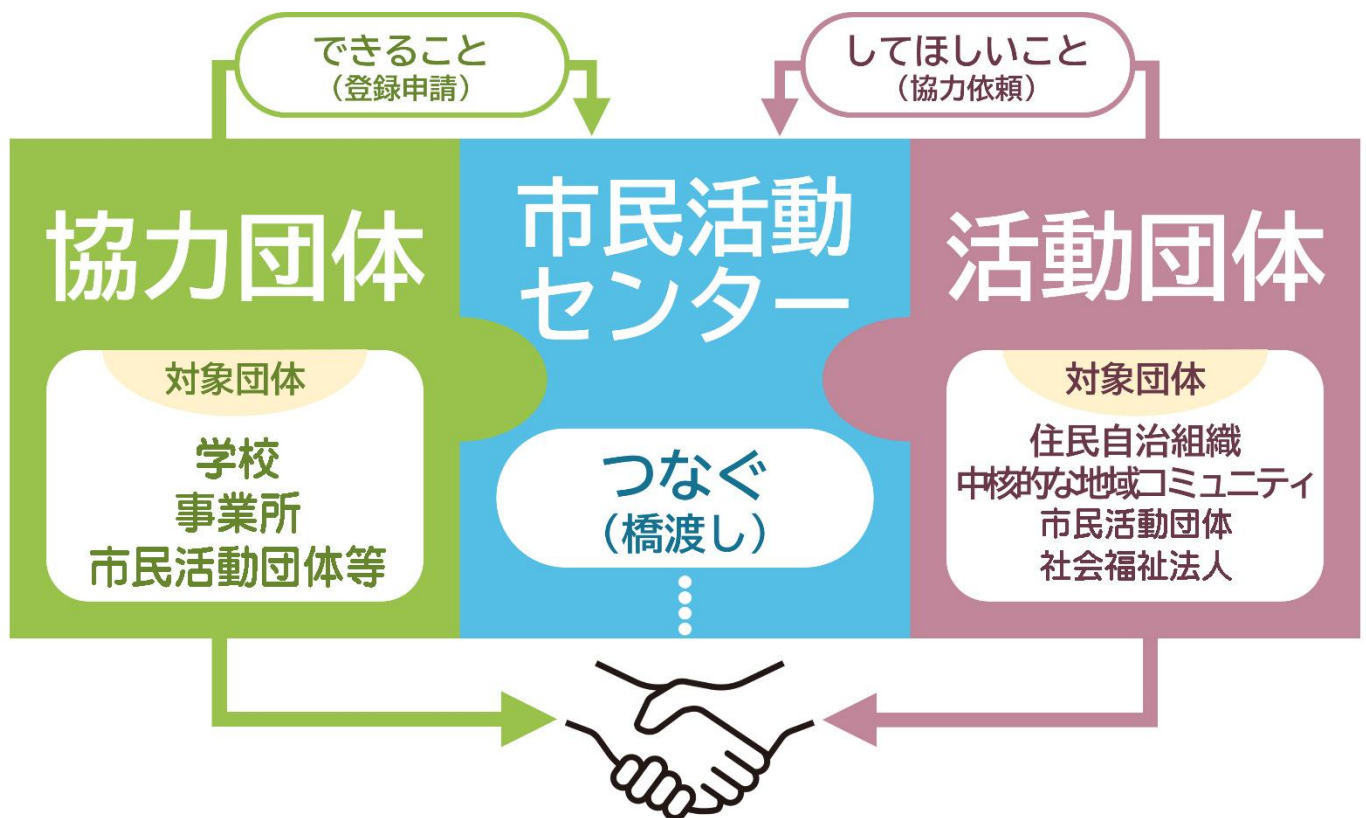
できること
（登録申請）

してほしいこと
（協力依頼）

協力団体

対象団体

学校
事業所
市民活動団体等

市民活動
センター

つなぐ
（橋渡し）

活動団体

対象団体

住民自治組織
中核的な地域コミュニティ
市民活動団体
社会福祉法人